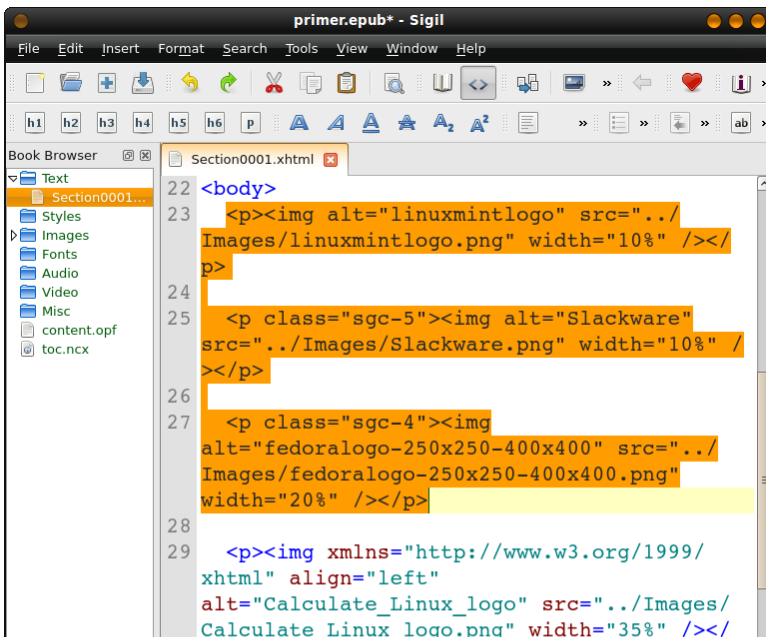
primer.epub* - Sigil

File Edit Insert Format Search Tools View Window Help

h1 h2 h3 h4 h5 h6 p

Book Browser

Text
Section0001...
Styles
Images
Fonts
Audio
Video
Misc
content.opf
toc.ncx

Section0001.xhtml

22 <body>
23 <p><img alt="linuxmintlogo" src="../Images/linuxmintlogo.png" width="10%" /></p>
24
25 <p class="sgc-5"><img alt="Slackware" src="../Images/Slackware.png" width="10%" /></p>
26
27 <p class="sgc-4"><img alt="fedoralogo-250x250-400x400" src="../Images/fedoralogo-250x250-400x400.png" width="20%" /></p>
28
29 <p><img xmlns="http://www.w3.org/1999/xhtml" align="left" alt="Calculate_Linux_logo" src="../Images/Calculate_Linux_logo.png" width="35%" /></